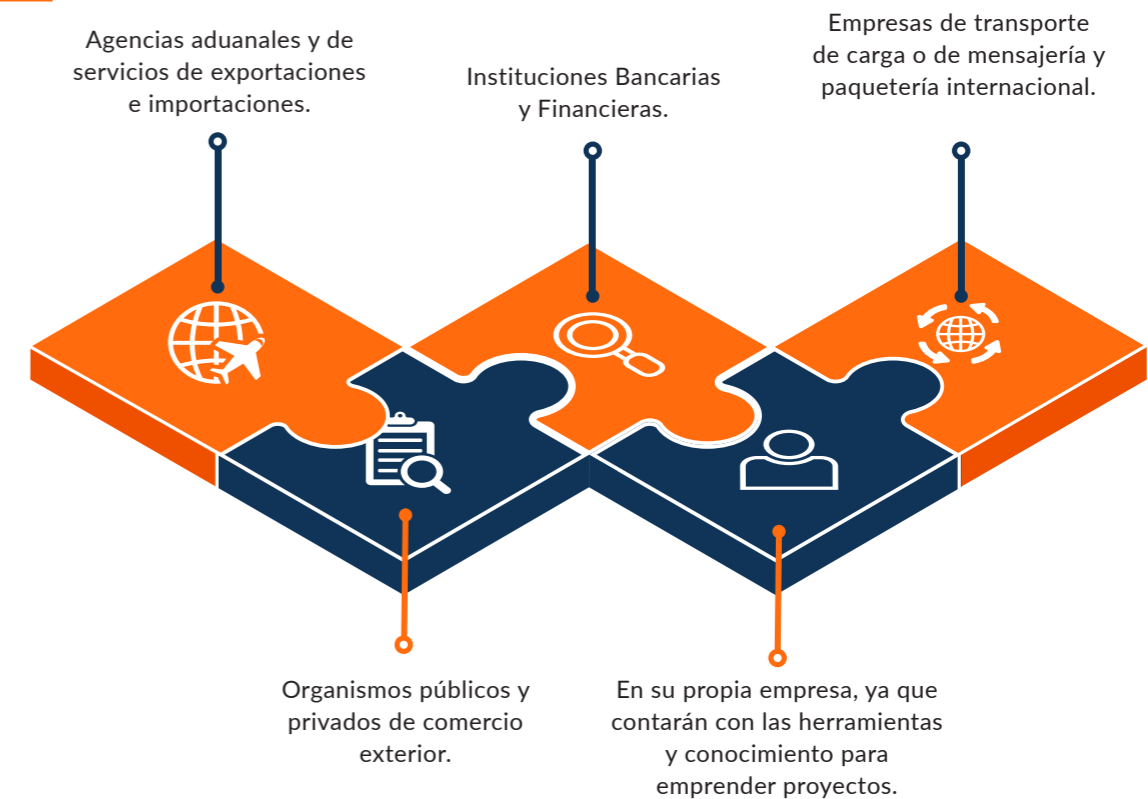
Agencias aduanales y de servicios de exportaciones e importaciones.

Instituciones Bancarias y Financieras.

Empresas de transporte de carga o de mensajería y paquetería internacional.

Organismos públicos y privados de comercio exterior.

En su propia empresa, ya que contarán con las herramientas y conocimiento para emprender proyectos.